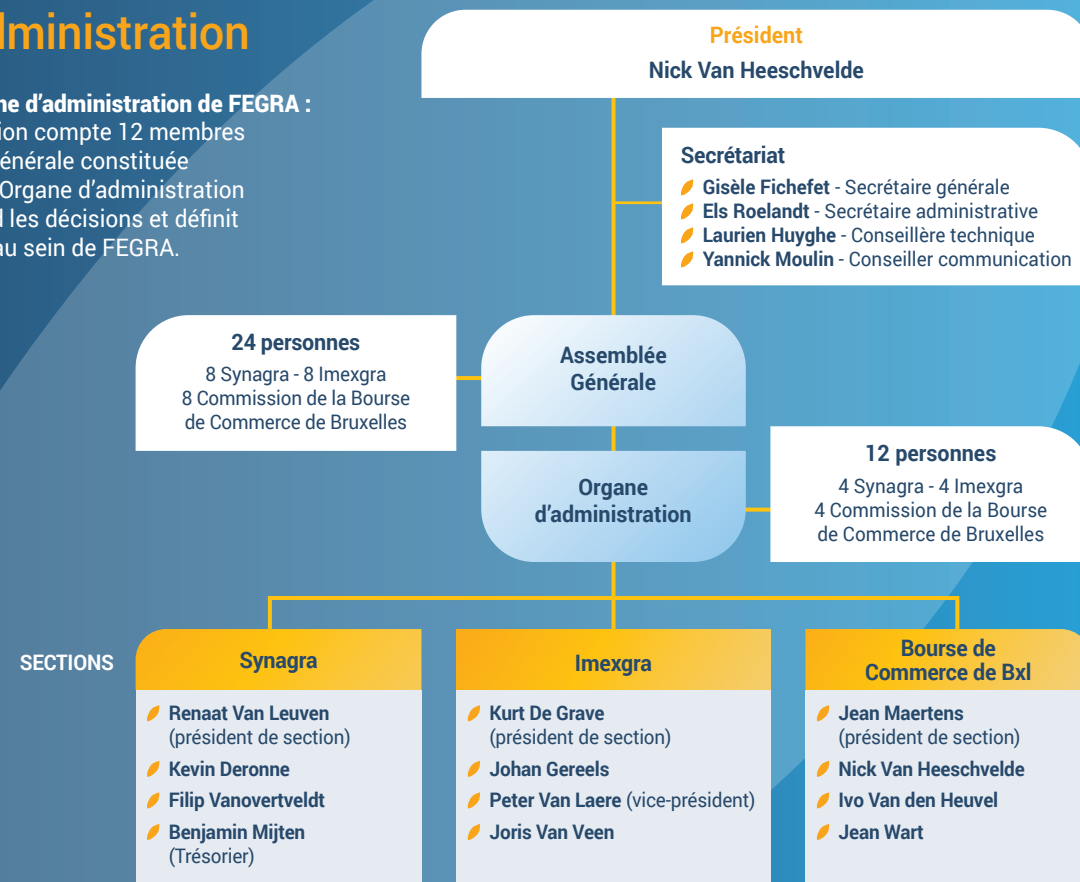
lministration

ne d'administration de FEGRA :
ion compte 12 membres
énérale constituée
Organe d'administration
l les décisions et définit
au sein de FEGRA.

Président
Nick Van Heeschvelde

Secrétariat
Gisèle Fichefet - Secrétaire générale
Els Roelandt - Secrétaire administrative
Laurien Huyghe - Conseillère technique
Yannick Moulin - Conseiller communication

24 personnes
8 Synagra - 8 Imexgra
8 Commission de la Bourse de Commerce de Bruxelles

Assemblée Générale

Organe d'administration

12 personnes
4 Synagra - 4 Imexgra
4 Commission de la Bourse de Commerce de Bruxelles

SECTIONS

Synagra
Renaat Van Leuven (président de section)
Kevin Deronne
Filip Vanovertveldt
Benjamin Mijten (Trésorier)

Imexgra
Kurt De Grave (président de section)
Johan Gereels
Peter Van Laere (vice-président)
Joris Van Veen

Bourse de Commerce de Bxl
Jean Maertens (président de section)
Nick Van Heeschvelde
Ivo Van den Heuvel
Jean Wart